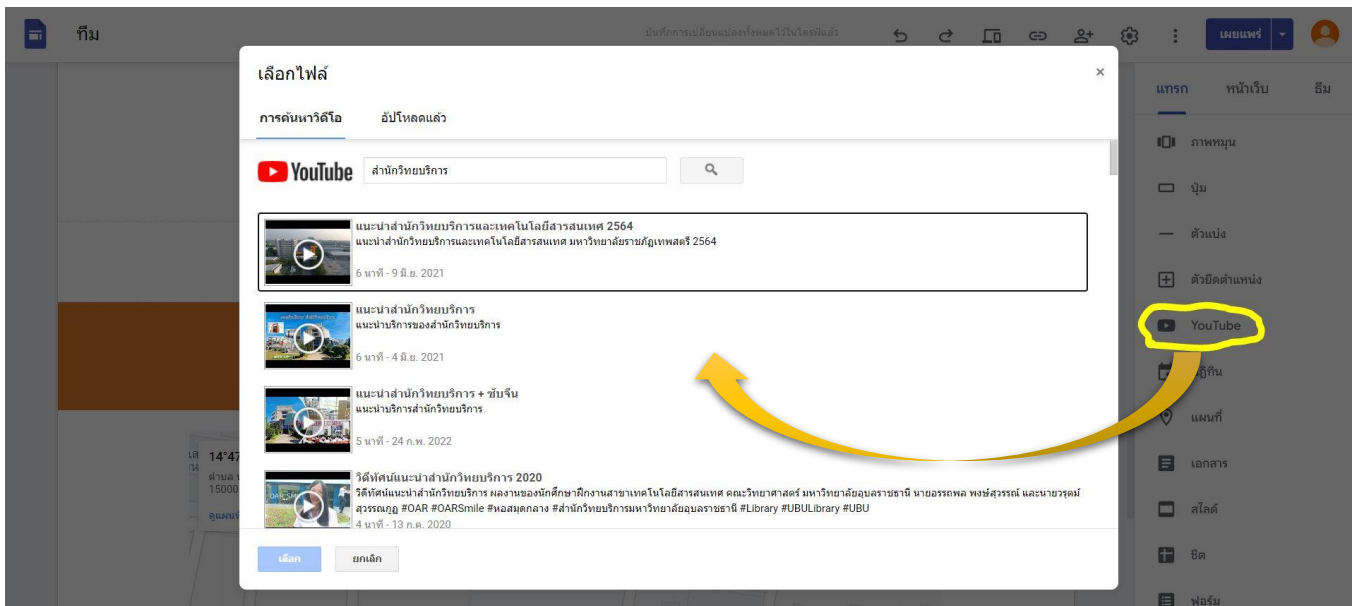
ทีม

บันทึกการเปลี่ยนแปลงทั้งหมดไว้ในไดรฟ์แล้ว

เผยแพร่

แทรก หน้าเว็บ ธีม

ภาพหมุน
ปุ่ม
ตัวแบ่ง
ตัวยึดตำแหน่ง
YouTube
ปฏิทิน
แผนที่
เอกสาร
สไลด์
ชีต
ฟอร์ม

เลือกไฟล์

การค้นหาวิดีโอ อัปโหลดแล้ว

YouTube สำนักวิทยบริการ

แนะนำสำนักวิทยบริการและเทคโนโลยีสารสนเทศ 2564
แนะนำสำนักวิทยบริการและเทคโนโลยีสารสนเทศ มหาวิทยาลัยราชภัฏเทพสตรี 2564
6 นาที - 9 มิ.ย. 2021

แนะนำสำนักวิทยบริการ
แนะนำบริการของสำนักวิทยบริการ
6 นาที - 4 มิ.ย. 2021

แนะนำสำนักวิทยบริการ + ซับจีน
แนะนำบริการสำนักวิทยบริการ
5 นาที - 24 ก.พ. 2022

วีดิทัศน์แนะนำสำนักวิทยบริการ 2020
วีดิทัศน์แนะนำสำนักวิทยบริการ ผลงานของนักศึกษาฝึกงานสาขาเทคโนโลยีสารสนเทศ คณะวิทยาศาสตร์ มหาวิทยาลัยอุบลราชธานี นายอรรถพล พงษ์สุวรรณ์ และนายวุฒิ สุวรรณกูฏ #OAR #OARSmile #หอสมุดกลาง #สำนักวิทยบริการมหาวิทยาลัยอุบลราชธานี #Library #UBULibrary #UBU
4 นาที - 13 ก.ค. 2020

เลือก ยกเลิก

14°47
ตำบล
15000
ดูแผนที่